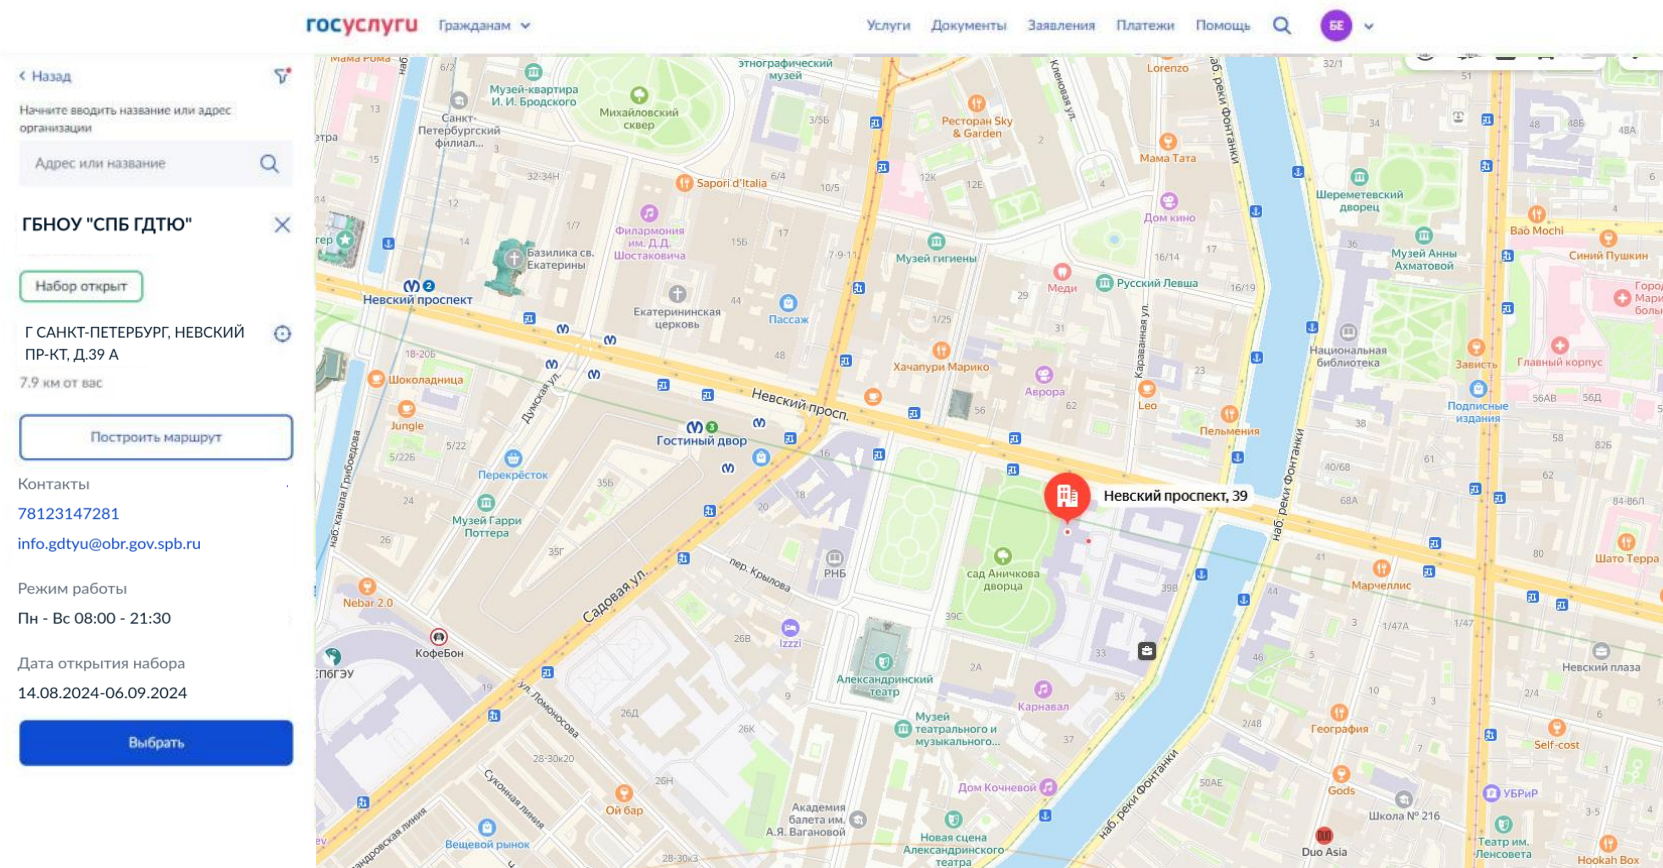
госуслуги Гражданам
Услуги Документы Заявления Платежи Помощь БЕ

‹ Назад

Начните вводить название или адрес организации

Адрес или название

ГБНОУ "СПБ ГДТЮ"

Набор открыт

Г САНКТ-ПЕТЕРБУРГ, НЕВСКИЙ ПР-КТ, Д.39 А

7.9 км от вас

Построить маршрут

Контакты

78123147281

info.gdtyu@obr.gov.spb.ru

Режим работы

Пн - Вс 08:00 - 21:30

Дата открытия набора

14.08.2024-06.09.2024

Выбрать

Невский проспект, 39

Невский проспект
Невский просп.
Гостиный двор
Садовая ул.
наб. реки Фонтанки
Михайловский сквер
Музей-квартира И. И. Бродского
Базилика св. Екатерины
Филармония им. Д.Д. Шостаковича
Sapori d'Italia
Екатерининская церковь
Пассаж
Музей гигиены
Ресторан Sky & Garden
Мама Тата
Дом кино
Меди
Русский Левша
Хачапури Марико
Аврора
Leo
Пельмени
Шереметевский дворец
Музей Анны Ахматовой
Национальная библиотека
Зависть
Главный корпус
Подписные издания
Bao Mochi
Сытый Пушкин
Шоколадница
Jungle
Перекрёсток
Музей Гарри Поттера
Nebar 2.0
КофеБон
РНБ
сад Аничкова дворца
Александринский театр
Izzzi
Карнавал
Музей театрального и музыкального...
Дом Кочневой
Новая сцена Александринского театра
Академия балета им. А.Я. Вагановой
Ой бар
Вещевой рынок
Марчеллис
География
Gods
Школа № 216
Duo Asia
УБРиР
Self-cost
Невский плаза
Театр им. Ленсовета
Hookah Box
Шато Терра
пер. Крылова
ул. Ломоносова
Думская ул.
Караванная ул.
Lorenzo